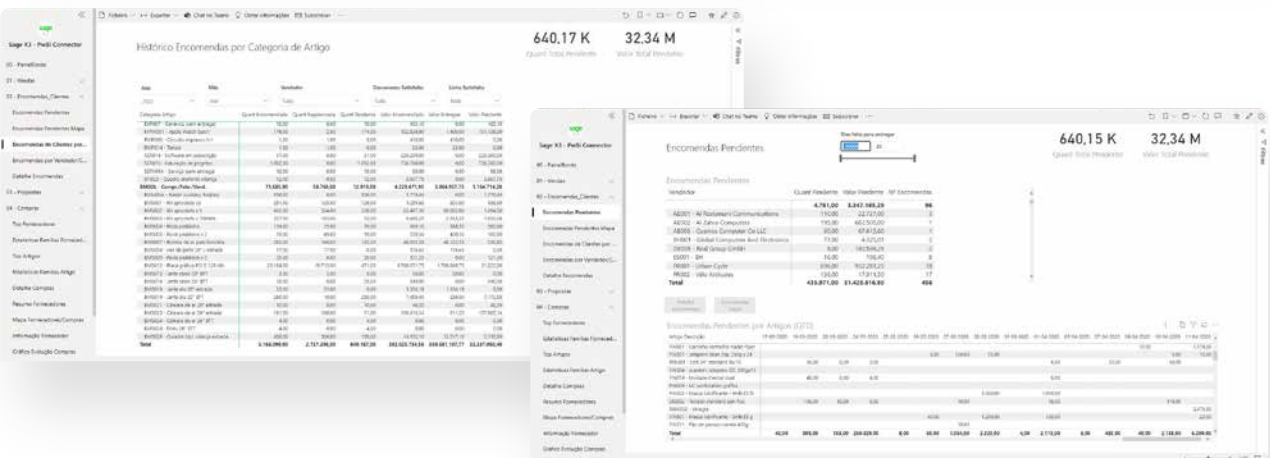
Sage X3 - PwBI Connector

Histórico Encomendas por Categoria de Artigo

640,17 K
Quant Total Pendente

32,34 M
Valor Total Pendente

Sage X3 - PwBI Connector

Encomendas Pendentes

640,15 K
Quant Total Pendente

32,34 M
Valor Total Pendente

Encomendas Pendentes

| Vendedor | Quant Pendente | Valor Pendente | Nº Encomendas |
|---|---|---|---|
| | 4.781,00 | 3.847.165,29 | 96 |
| AE001 - Al Rostamani Communications | 110,00 | 22.727,00 | 3 |
| AE002 - Al Zahra Computers | 195,00 | 662.500,00 | 1 |
| AE003 - Cosmos Computer Co LLC | 80,00 | 67.613,60 | 1 |
| BH001 - Global Computer And Electronics | 73,00 | 4.525,01 | 1 |
| DE005 - Real Group GmbH | 8,00 | 142.846,29 | 3 |
| ES001 - BH | 34,00 | 706,40 | 8 |
| FR001 - Urban Cycle | 306,00 | 902.283,20 | 18 |
| FR002 - Vélo Annuaire | 150,00 | 17.913,30 | 17 |
| Total | 435.871,00 | 31.420.818,90 | 456 |

Encomendas Pendentes por Artigos (QTD)

Total